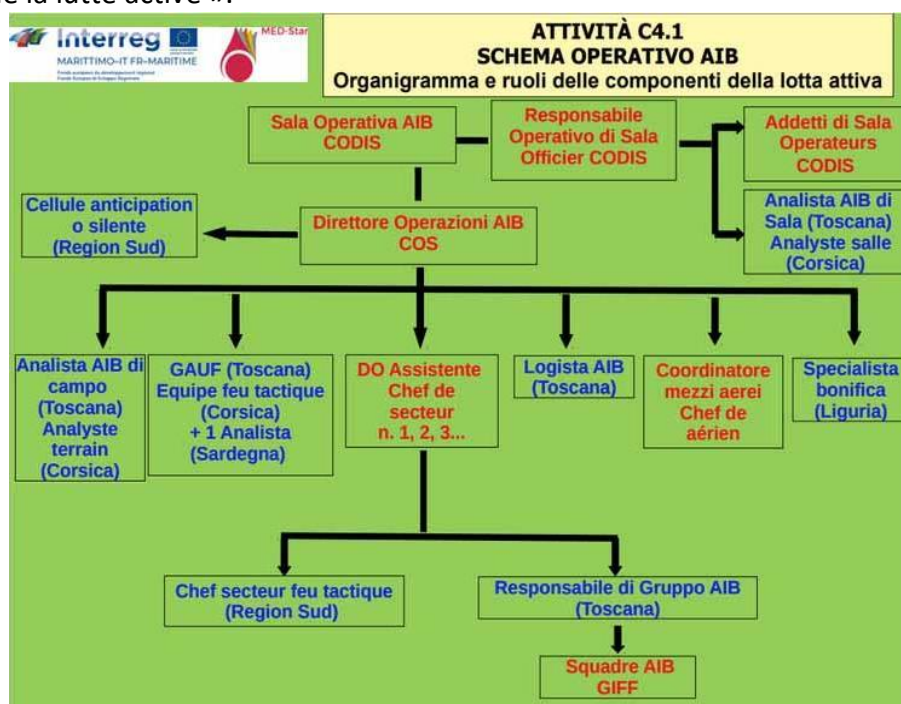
e la lutte active ».

Interreg
MARITTIMO-IT FR-MARITIME
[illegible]

MED-Star

ATTIVITÀ C4.1
SCHEMA OPERATIVO AIB
Organigramma e ruoli delle componenti della lotta attiva

Sala Operativa AIB
CODIS

Responsabile Operativo di Sala
Officier CODIS

Addetti di Sala
Operateurs
CODIS

Analista AIB di Sala (Toscana)
Analyste salle (Corsica)

Cellule anticipation o silente
(Region Sud)

Direttore Operazioni AIB
COS

Analista AIB di campo (Toscana)
Analyste terrain (Corsica)

GAUF (Toscana)
Equipe feu tactique (Corsica)
+ 1 Analista (Sardegna)

DO Assistente
Chef de secteur
n. 1, 2, 3...

Logista AIB
(Toscana)

Coordinatore mezzi aerei
Chef de aérien

Specialista bonifica
(Liguria)

Chef secteur feu tactique
(Region Sud)

Responsabile di Gruppo AIB
(Toscana)

Squadre AIB
GIFF